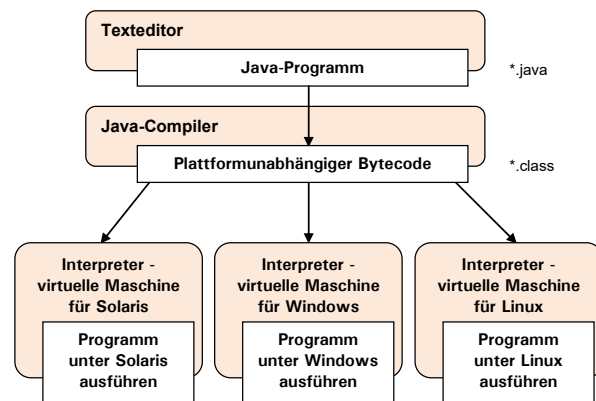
Texteditor

Java-Programm

*.java

Java-Compiler

Plattformunabhängiger Bytecode

*.class

Interpreter - virtuelle Maschine für Solaris

Programm unter Solaris ausführen

Interpreter - virtuelle Maschine für Windows

Programm unter Windows ausführen

Interpreter - virtuelle Maschine für Linux

Programm unter Linux ausführen